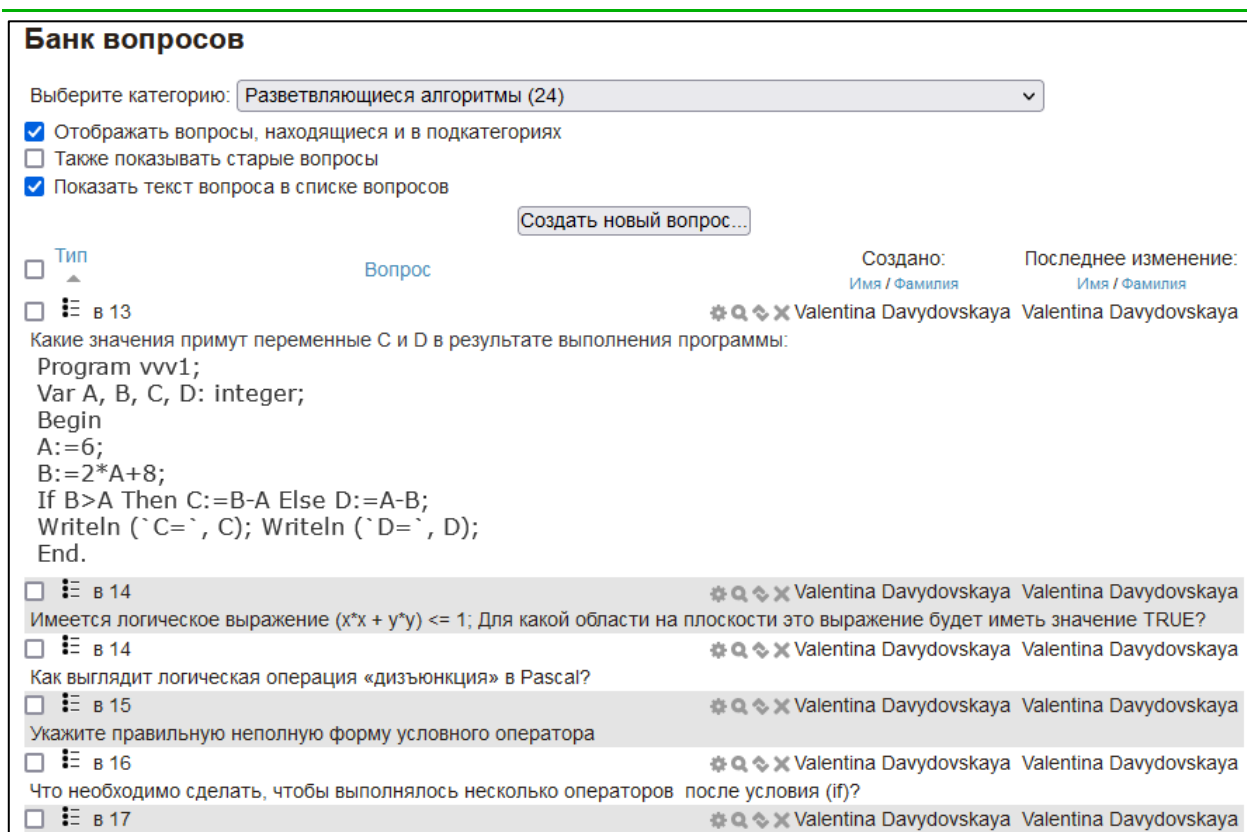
Банк вопросов

Выберите категорию: Разветвляющиеся алгоритмы (24)

Отображать вопросы, находящиеся и в подкатегориях
Также показывать старые вопросы
Показать текст вопроса в списке вопросов

Создать новый вопрос...

| Тип | Вопрос | Создано: Имя / Фамилия | Последнее изменение: Имя / Фамилия |
|---|---|---|---|
| | в 13 | Valentina Davydovskaya | Valentina Davydovskaya |

Какие значения примут переменные C и D в результате выполнения программы:
Program vvv1;
Var A, B, C, D: integer;
Begin
A:=6;
B:=2*A+8;
If B>A Then C:=B-A Else D:=A-B;
Writeln (`C=`, C); Writeln (`D=`, D);
End.

в 14 Valentina Davydovskaya Valentina Davydovskaya
Имеется логическое выражение (x*x + y*y) <= 1; Для какой области на плоскости это выражение будет иметь значение TRUE?

в 14 Valentina Davydovskaya Valentina Davydovskaya
Как выглядит логическая операция «дизъюнкция» в Pascal?

в 15 Valentina Davydovskaya Valentina Davydovskaya
Укажите правильную неполную форму условного оператора

в 16 Valentina Davydovskaya Valentina Davydovskaya
Что необходимо сделать, чтобы выполнялось несколько операторов после условия (if)?

в 17 Valentina Davydovskaya Valentina Davydovskaya